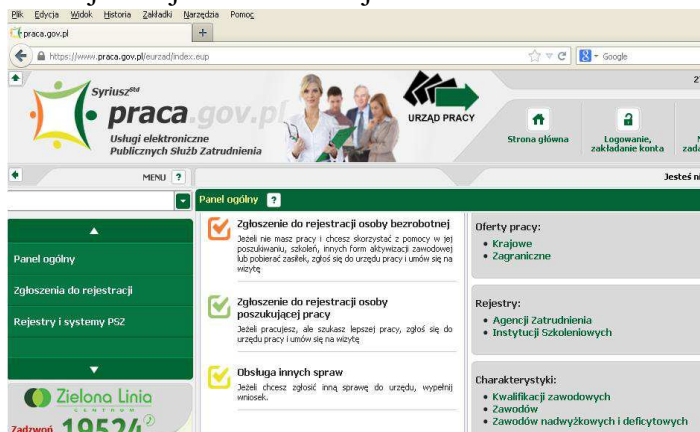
Plik Edycja Widok Historia Zakładki Narzędzia Pomoc

praca.gov.pl

https://www.praca.gov.pl/eurzad/index.eup

Google

Syriusz$^{Std}$ praca.gov.pl

Usługi elektroniczne Publicznych Służb Zatrudnienia

URZĄD PRACY

Strona główna

Logowanie, zakładanie konta

MENU ?

Jesteś n

Panel ogólny ?

Panel ogólny

Zgłoszenia do rejestracji

Rejestry i systemy PSZ

Zielona Linia CENTRUM

Zadzwoń 19524

Zgłoszenie do rejestracji osoby bezrobotnej

Jeżeli nie masz pracy i chcesz skorzystać z pomocy w jej poszukiwaniu, szkoleń, innych form aktywizacji zawodowej lub pobierać zasiłek, zgłoś się do urzędu pracy i umów się na wizytę

Zgłoszenie do rejestracji osoby poszukującej pracy

Jeżeli pracujesz, ale szukasz lepszej pracy, zgłoś się do urzędu pracy i umów się na wizytę

Obsługa innych spraw

Jeżeli chcesz zgłosić inną sprawę do urzędu, wypełnij wniosek.

Oferty pracy:
• Krajowe
• Zagraniczne

Rejestry:
• Agencji Zatrudnienia
• Instytucji Szkoleniowych

Charakterystyki:
• Kwalifikacji zawodowych
• Zawodów
• Zawodów nadwyżkowych i deficytowych